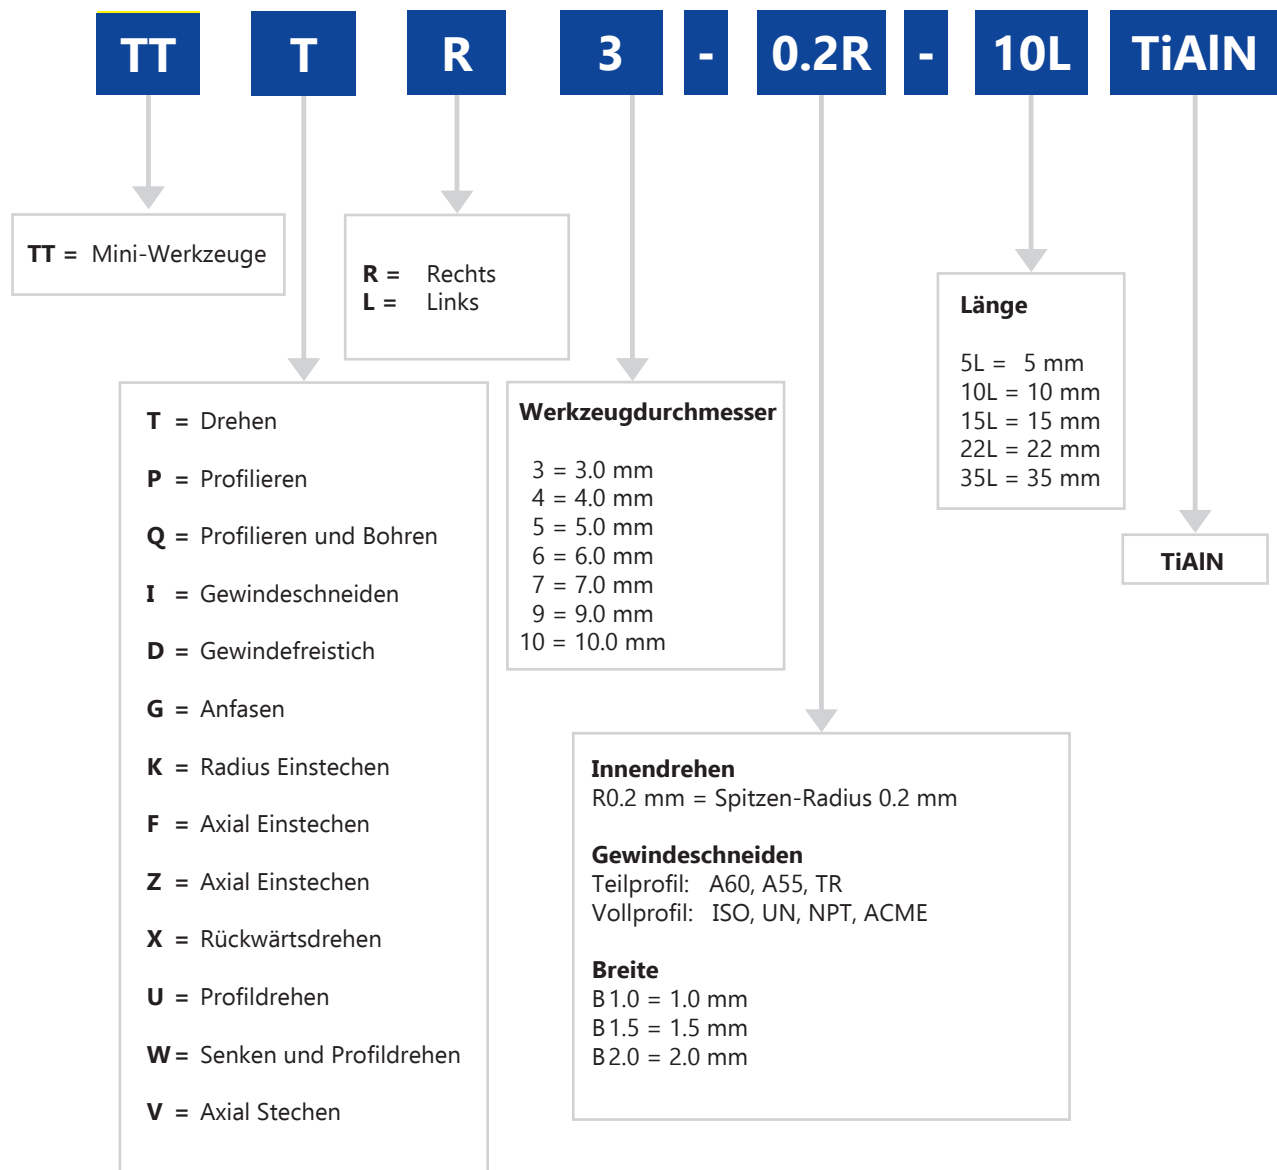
TT T R 3 - 0.2R - 10L TiAlN

TT = Mini-Werkzeuge

R = Rechts
L = Links

Länge

5L = 5 mm
10L = 10 mm
15L = 15 mm
22L = 22 mm
35L = 35 mm

TiAlN

T = Drehen

P = Profilieren

Q = Profilieren und Bohren

I = Gewindeschneiden

D = Gewindefreistich

G = Anfasen

K = Radius Einstechen

F = Axial Einstechen

Z = Axial Einstechen

X = Rückwärtsdrehen

U = Profildrehen

W = Senken und Profildrehen

V = Axial Stechen

Werkzeugdurchmesser

3 = 3.0 mm
4 = 4.0 mm
5 = 5.0 mm
6 = 6.0 mm
7 = 7.0 mm
9 = 9.0 mm
10 = 10.0 mm

Innendrehen
R0.2 mm = Spitzen-Radius 0.2 mm

Gewindeschneiden
Teilprofil: A60, A55, TR
Vollprofil: ISO, UN, NPT, ACME

Breite
B 1.0 = 1.0 mm
B 1.5 = 1.5 mm
B 2.0 = 2.0 mm